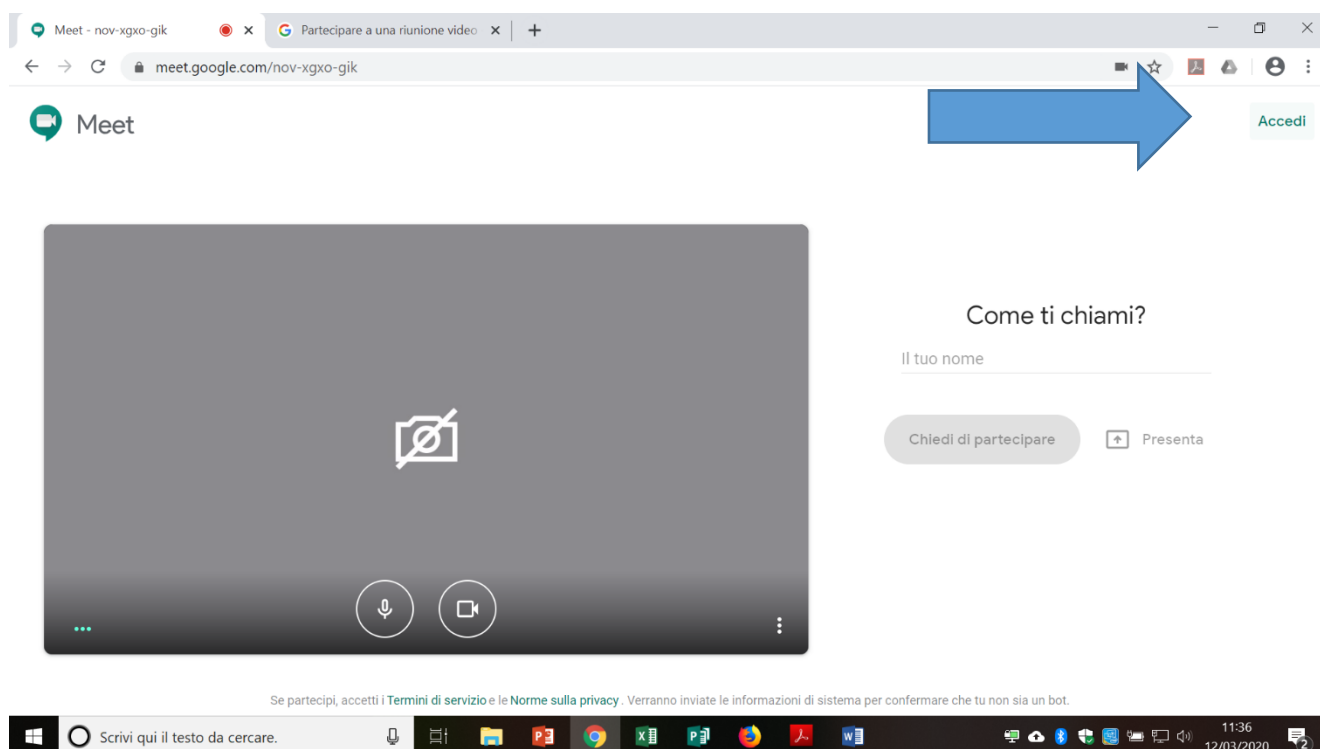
Meet - nov-xgxo-gik
Partecipare a una riunione video

meet.google.com/nov-xgxo-gik

Meet

Accedi

Come ti chiami?

Il tuo nome

Chiedi di partecipare

Presenta

Se partecipi, accetti i Termini di servizio e le Norme sulla privacy. Verranno inviate le informazioni di sistema per confermare che tu non sia un bot.

Scrivi qui il testo da cercare.

11:36
12/03/2020